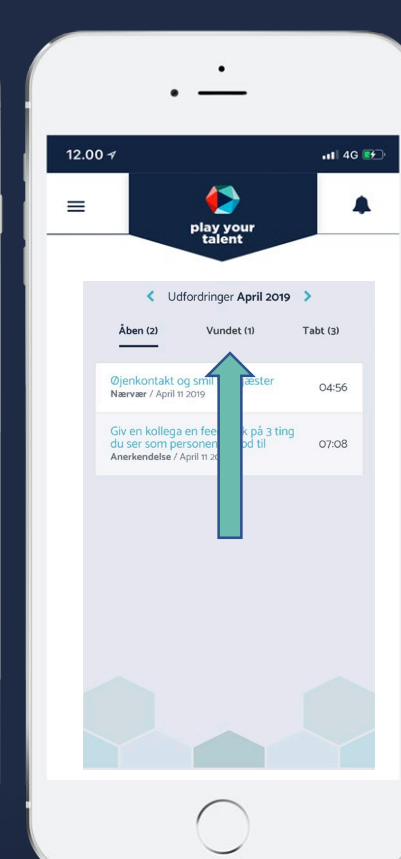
12.00

4G

play your talent

Udfordringer April 2019

Åben (2)

Vundet (1)

Tabt (3)

Øjenkontakt og smil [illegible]æster
Nærvær / April 11 2019

04:56

Giv en kollega en fee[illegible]k på 3 ting du ser som personen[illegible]od til
Anerkendelse / April 11 20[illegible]

07:08